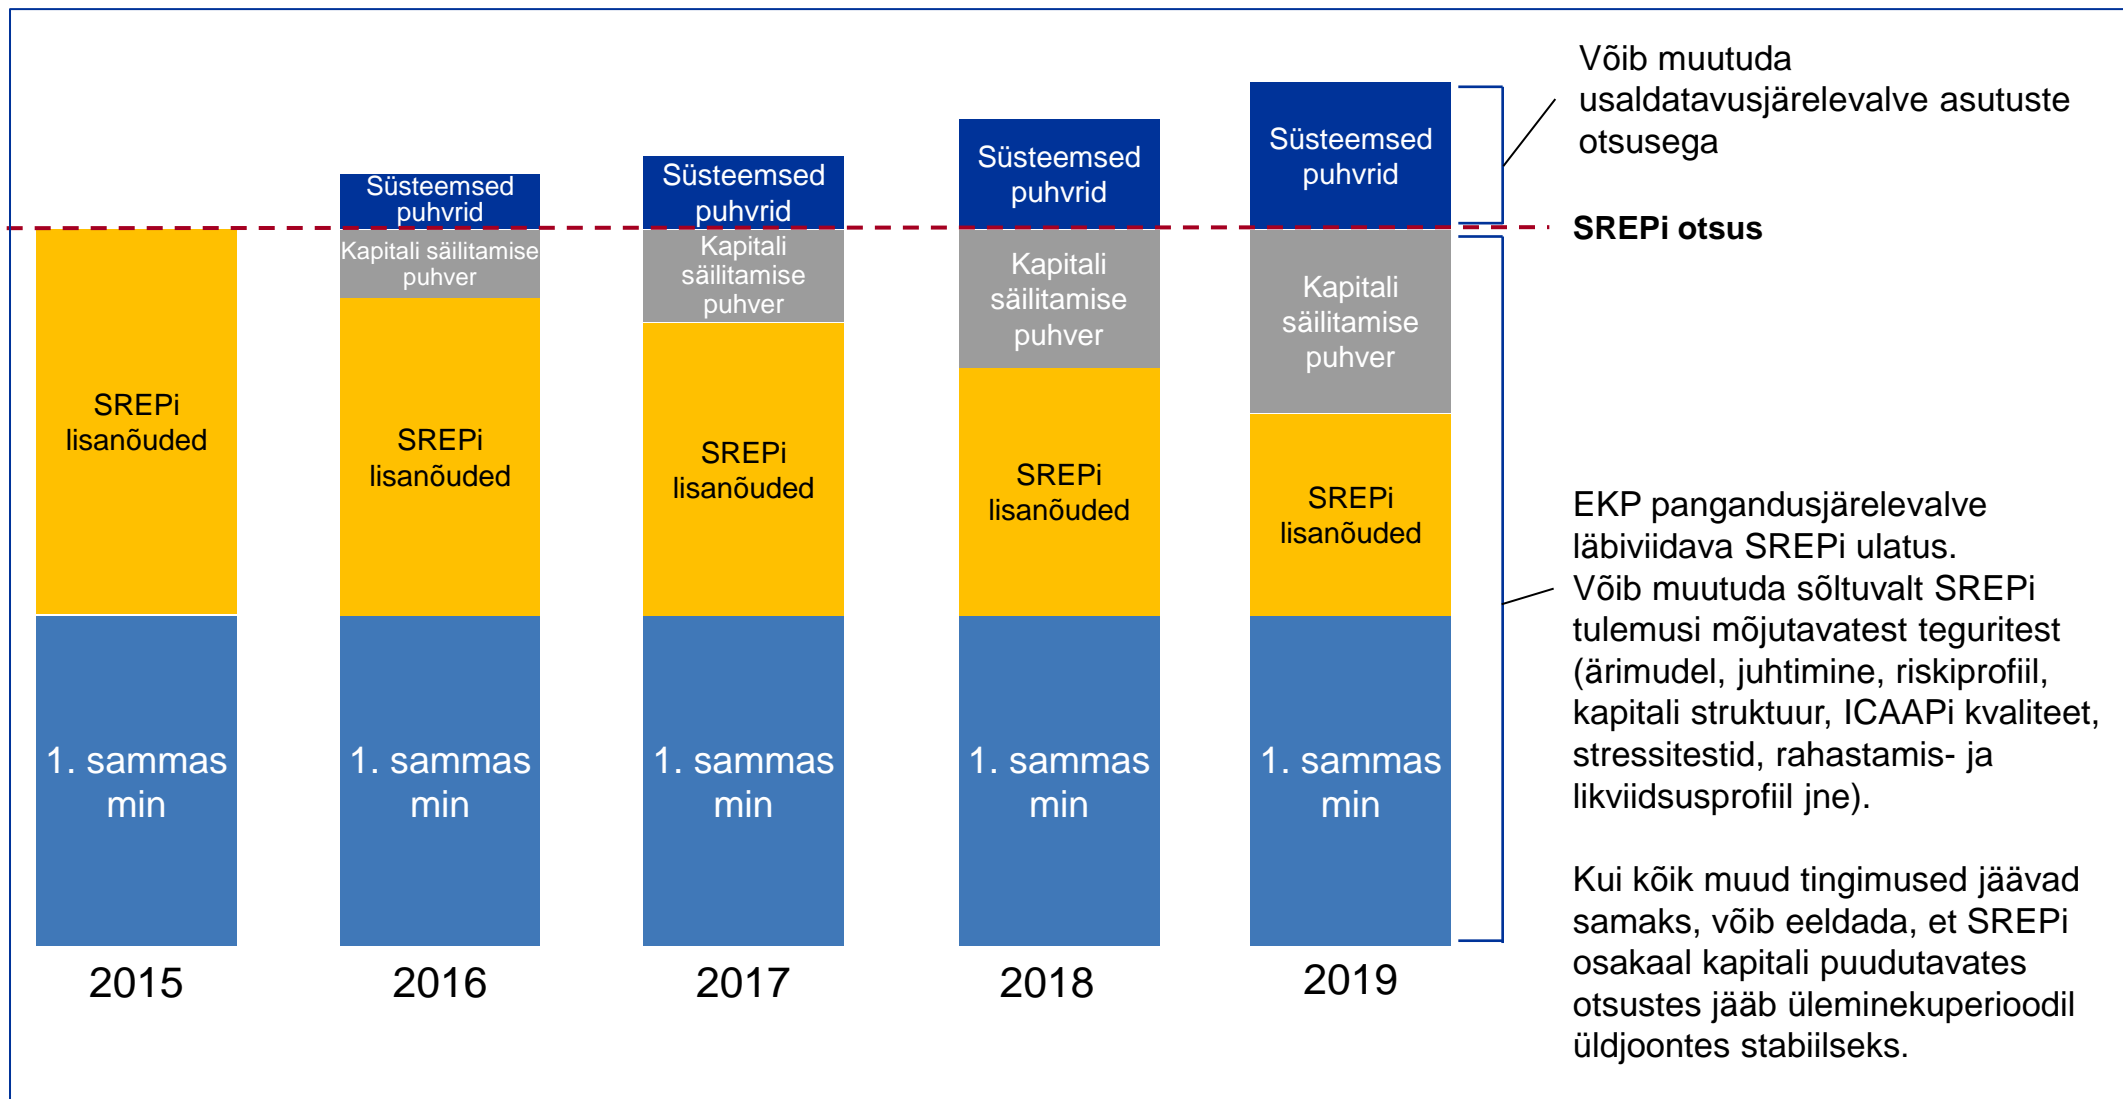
SREPi lisanõuded

1. sammas min

2015

Süsteemsed puhvrid

Kapitali säilitamise puhver

SREPi lisanõuded

1. sammas min

2016

Süsteemsed puhvrid

Kapitali säilitamise puhver

SREPi lisanõuded

1. sammas min

2017

Süsteemsed puhvrid

Kapitali säilitamise puhver

SREPi lisanõuded

1. sammas min

2018

Süsteemsed puhvrid

Kapitali säilitamise puhver

SREPi lisanõuded

1. sammas min

2019

Võib muutuda usaldatavusjärelevalve asutuste otsusega

SREPi otsus

EKP pangandusjärelevalve läbiviidava SREPi ulatus. Võib muutuda sõltuvalt SREPi tulemusi mõjutavatest teguritest (ärimudel, juhtimine, riskiprofiil, kapitali struktuur, ICAAPi kvaliteet, stressitestid, rahastamis- ja likviidsusprofiil jne).

Kui kõik muud tingimused jäävad samaks, võib eeldada, et SREPi osakaal kapitali puudutavates otsustes jääb üleminekuperioodil üldjoontes stabiilseks.